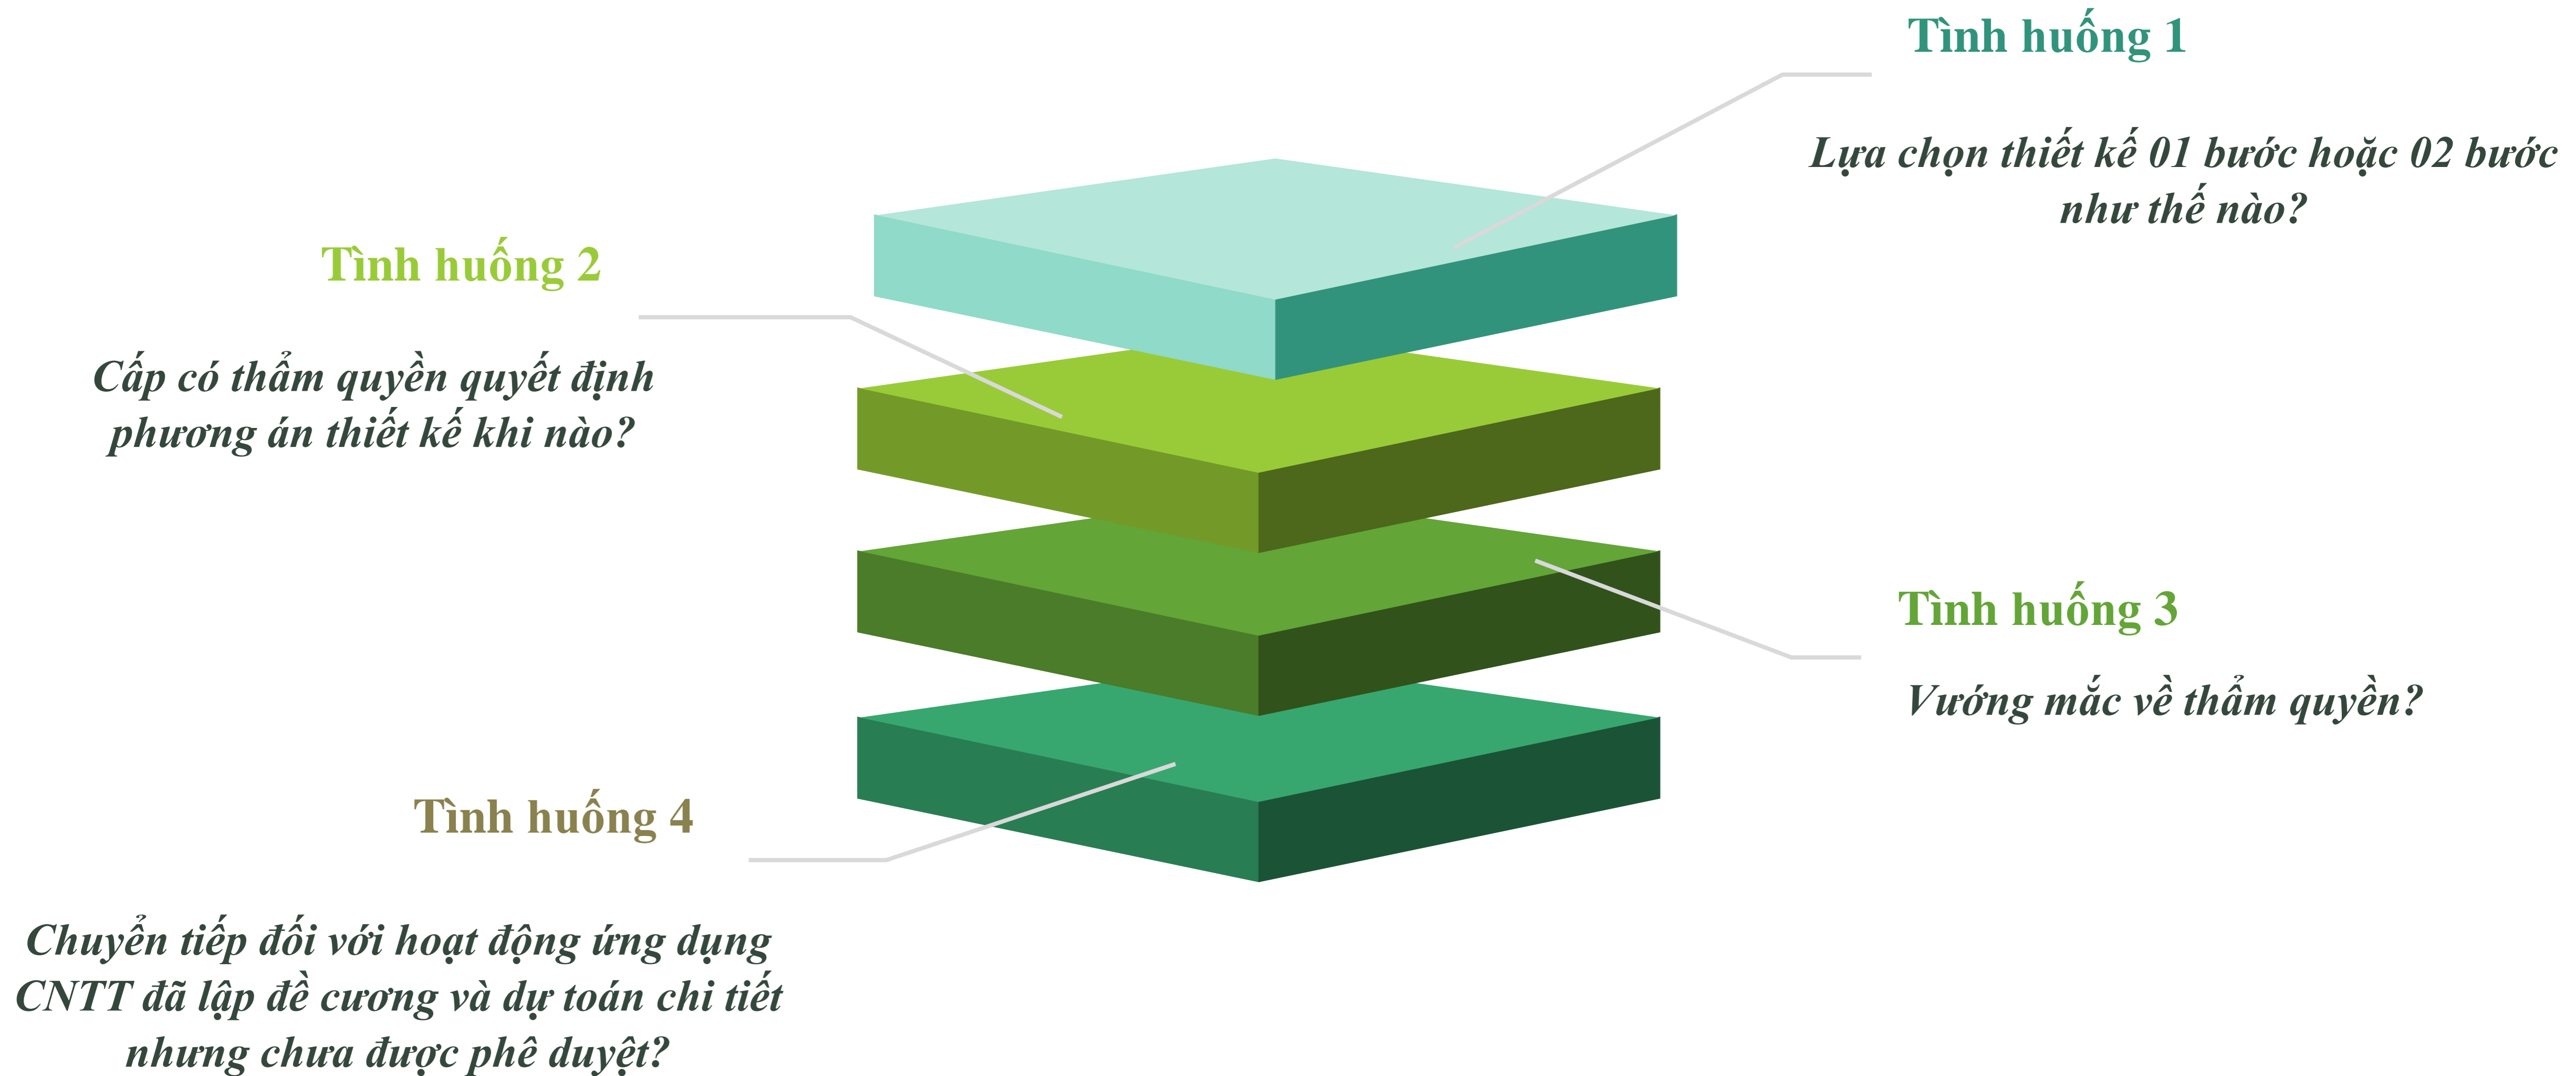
Tình huống 1

Lựa chọn thiết kế 01 bước hoặc 02 bước như thế nào?

Tình huống 2

Cấp có thẩm quyền quyết định phương án thiết kế khi nào?

Tình huống 3

Vướng mắc về thẩm quyền?

Tình huống 4

Chuyển tiếp đối với hoạt động ứng dụng CNTT đã lập đề cương và dự toán chi tiết nhưng chưa được phê duyệt?